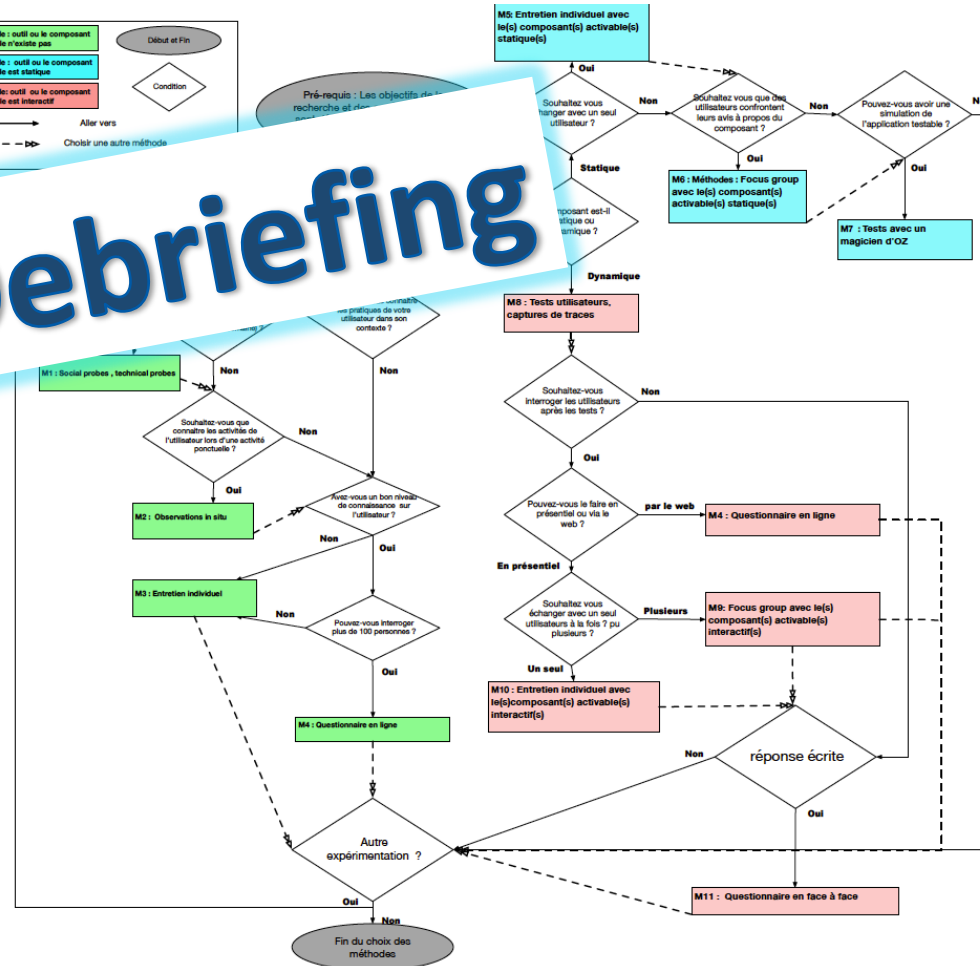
e : outil ou le composant
le n'existe pas

le : outil ou le composant
le est statique

le: outil ou le composant
le est interactif

Aller vers

Choisir une autre méthode

Début et Fin

Condition

Pré-requis : Les objectifs de la recherche et des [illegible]

ebriefing

M5: Entretien individuel avec le(s) composant(s) activable(s) statique(s)

Oui

Souhaitez vous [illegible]changer avec un seul utilisateur ?

Non

Souhaitez vous que des utilisateurs confrontent leurs avis à propos du composant ?

Non

Pouvez-vous avoir une simulation de l'application testable ?

N

Oui

M6 : Méthodes : Focus group avec le(s) composant(s) activable(s) statique(s)

Oui

M7 : Tests avec un magicien d'OZ

Statique

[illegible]omposant est-il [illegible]tique ou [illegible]amique ?

Dynamique

M8 : Tests utilisateurs, captures de traces

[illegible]s pratiques de votre utilisateur dans son contexte ?

Non

Non

M1 : Social probes , technical probes

Souhaitez-vous que connaitre les activités de l'utilisateur lors d'une activité ponctuelle ?

Non

Oui

M2 : Observations in situ

Avez-vous un bon niveau de connaissance sur l'utilisateur ?

Non

Oui

M3 : Entretien individuel

Non

Pouvez-vous interroger plus de 100 personnes ?

Oui

M4 : Questionnaire en ligne

Souhaitez-vous interroger les utilisateurs après les tests ?

Non

Oui

Pouvez-vous le faire en présentiel ou via le web ?

par le web

M4 : Questionnaire en ligne

En présentiel

Souhaitez vous échanger avec un seul utilisateurs à la fois ? pu plusieurs ?

Plusieurs

M9: Focus group avec le(s) composant(s) activable(s) interactif(s)

Un seul

M10 : Entretien individuel avec le(s)composant(s) activable(s) interactif(s)

Non

réponse écrite

Oui

Autre expérimentation ?

Oui

Non

M11 : Questionnaire en face à face

Fin du choix des méthodes